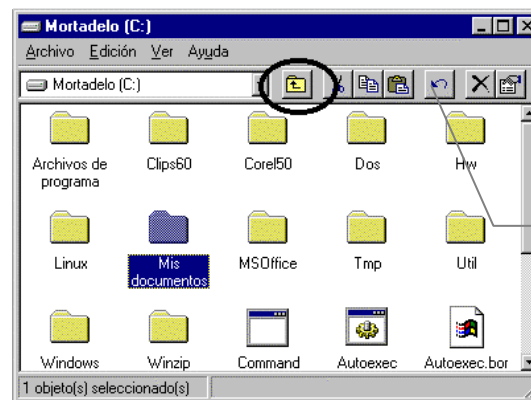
Mortadelo (C:)

Archivo Edición Ver Ayuda

Mortadelo (C:)

Archivos de programa

Clips60

Corel50

Dos

Hw

Linux

Mis documentos

MSOffice

Tmp

Util

Windows

Winzip

Command

Autoexec

Autoexec.bor

1 objeto(s) seleccionado(s)